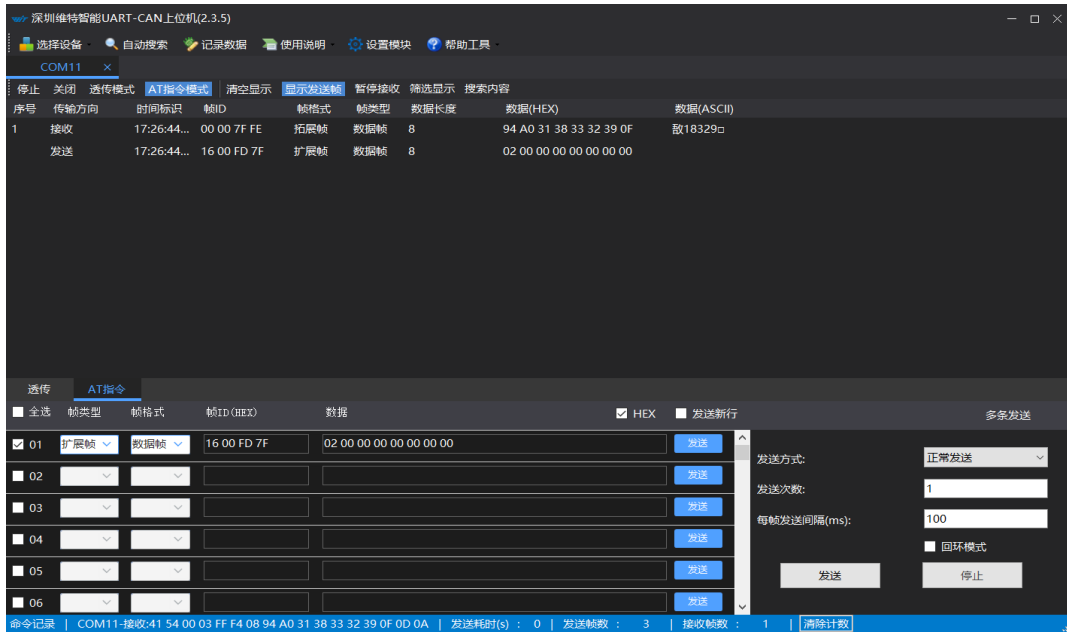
深圳维特智能UART-CAN上位机(2.3.5)

选择设备 自动搜索 记录数据 使用说明 设置模块 帮助工具

COM11 ×

停止 关闭 透传模式 AT指令模式 清空显示 显示发送帧 暂停接收 筛选显示 搜索内容

| 序号 | 传输方向 | 时间标识 | 帧ID | 帧格式 | 帧类型 | 数据长度 | 数据(HEX) | 数据(ASCII) |
|---|---|---|---|---|---|---|---|---|
| 1 | 接收 | 17:26:44... | 00 00 7F FE | 拓展帧 | 数据帧 | 8 | 94 A0 31 38 33 32 39 0F | 敔18329◻ |
|  | 发送 | 17:26:44... | 16 00 FD 7F | 扩展帧 | 数据帧 | 8 | 02 00 00 00 00 00 00 00 |  |

透传 AT指令

全选 帧类型 帧格式 帧ID(HEX) 数据 HEX 发送新行 多条发送

01 扩展帧 数据帧 16 00 FD 7F 02 00 00 00 00 00 00 00 发送
02 发送
03 发送
04 发送
05 发送
06 发送

发送方式: 正常发送
发送次数: 1
每帧发送间隔(ms): 100
回环模式
发送 停止

命令记录 | COM11-接收:41 54 00 03 FF F4 08 94 A0 31 38 33 32 39 0F 0D 0A | 发送耗时(s) : 0 | 发送帧数 : 3 | 接收帧数 : 1 | 清除计数